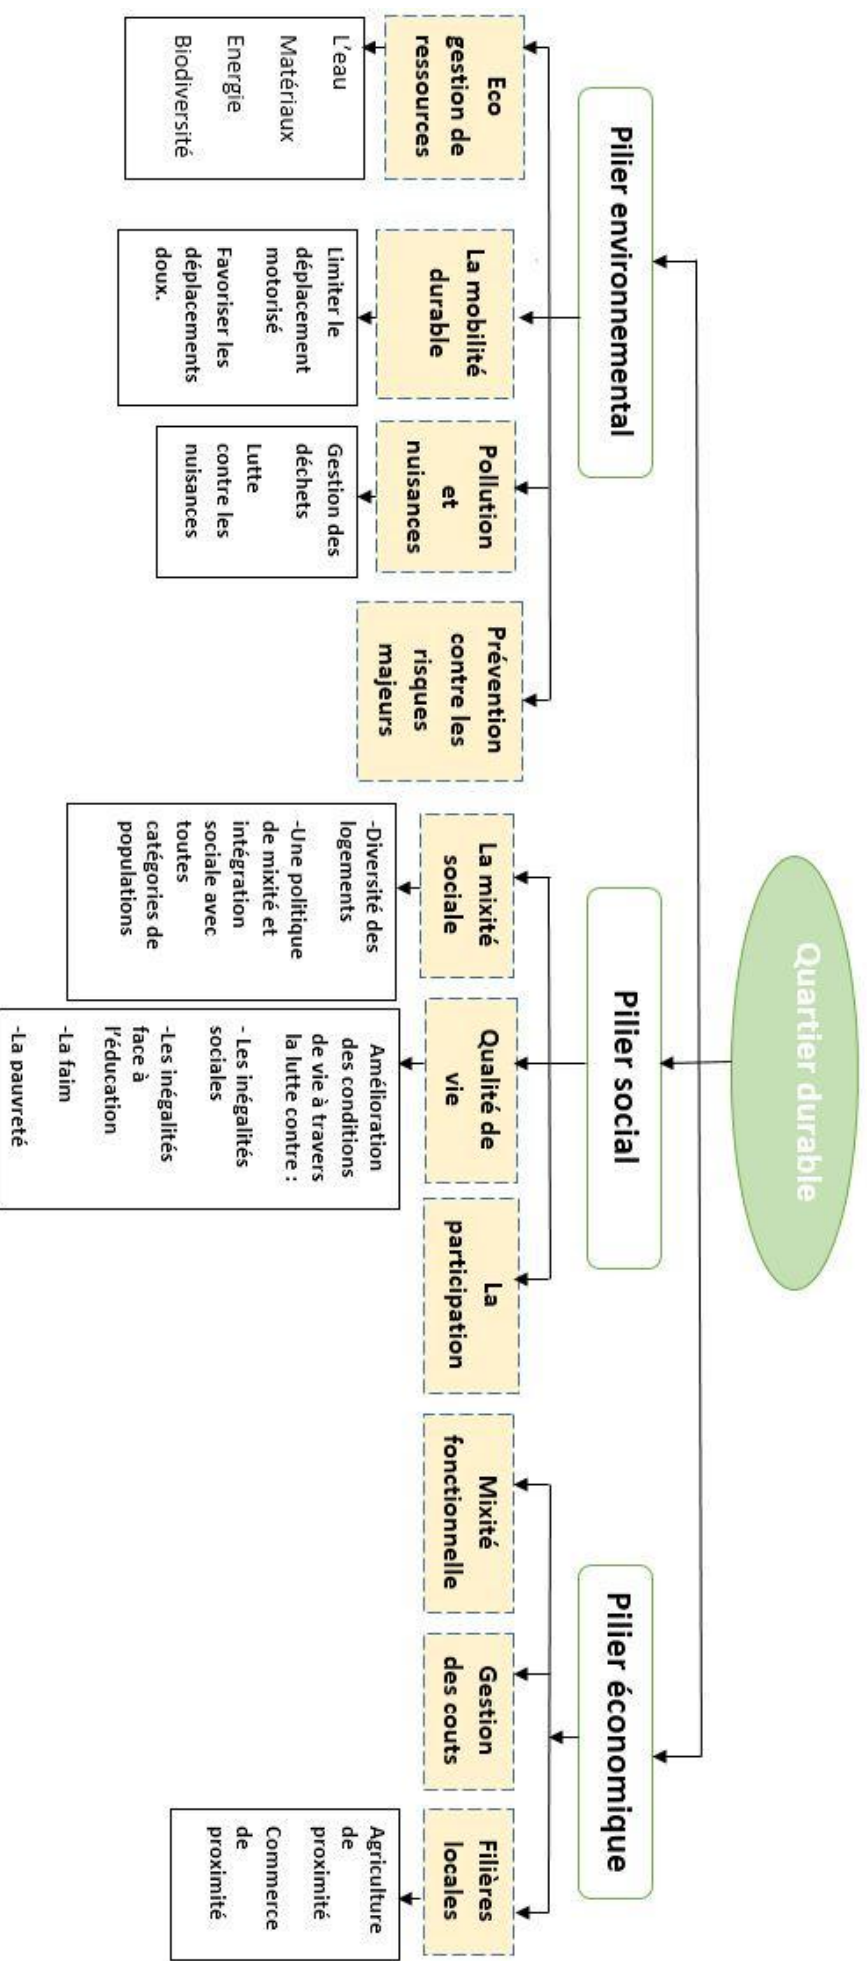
Quartier durable

Pilier environnemental

Eco gestion de ressources

L'eau
Matériaux
Energie
Biodiversité

La mobilité durable

Limiter le déplacement motorisé
Favoriser les déplacements doux.

Pollution et nuisances

Gestion des déchets
Lutte contre les nuisances

Prévention contre les risques majeurs

Pilier social

La mixité sociale

-Diversité des logements
-Une politique de mixité et intégration sociale avec toutes catégories de populations

Qualité de vie

Amélioration des conditions de vie à travers la lutte contre :
- Les inégalités sociales
-Les inégalités face à l'éducation
-La faim
-La pauvreté

La participation

Pilier économique

Mixité fonctionnelle

Gestion des couts

Filières locales

Agriculture de proximité
Commerce de proximité